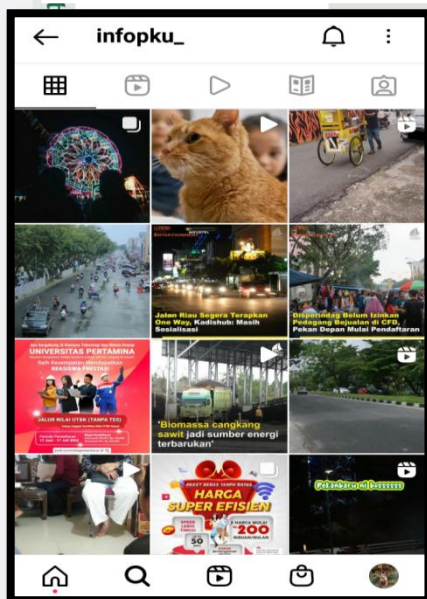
infopku_

Jalan Riau Segera Terapkan One Way, Kadishub: Masih Sosialisasi

Disperindag Belum Izinkan Pedagang Berjualan di CFD, Pekan Depan Mulai Pendaftaran

UNIVERSITAS PERTAMINA

BEASISWA PRESTASI

JALUR NILAI UTBK (TANPA TES)

'Biomassa cangkang sawit jadi sumber energi terbarukan'

HARGA SUPER EFISIEN

200

Pekanbaru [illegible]